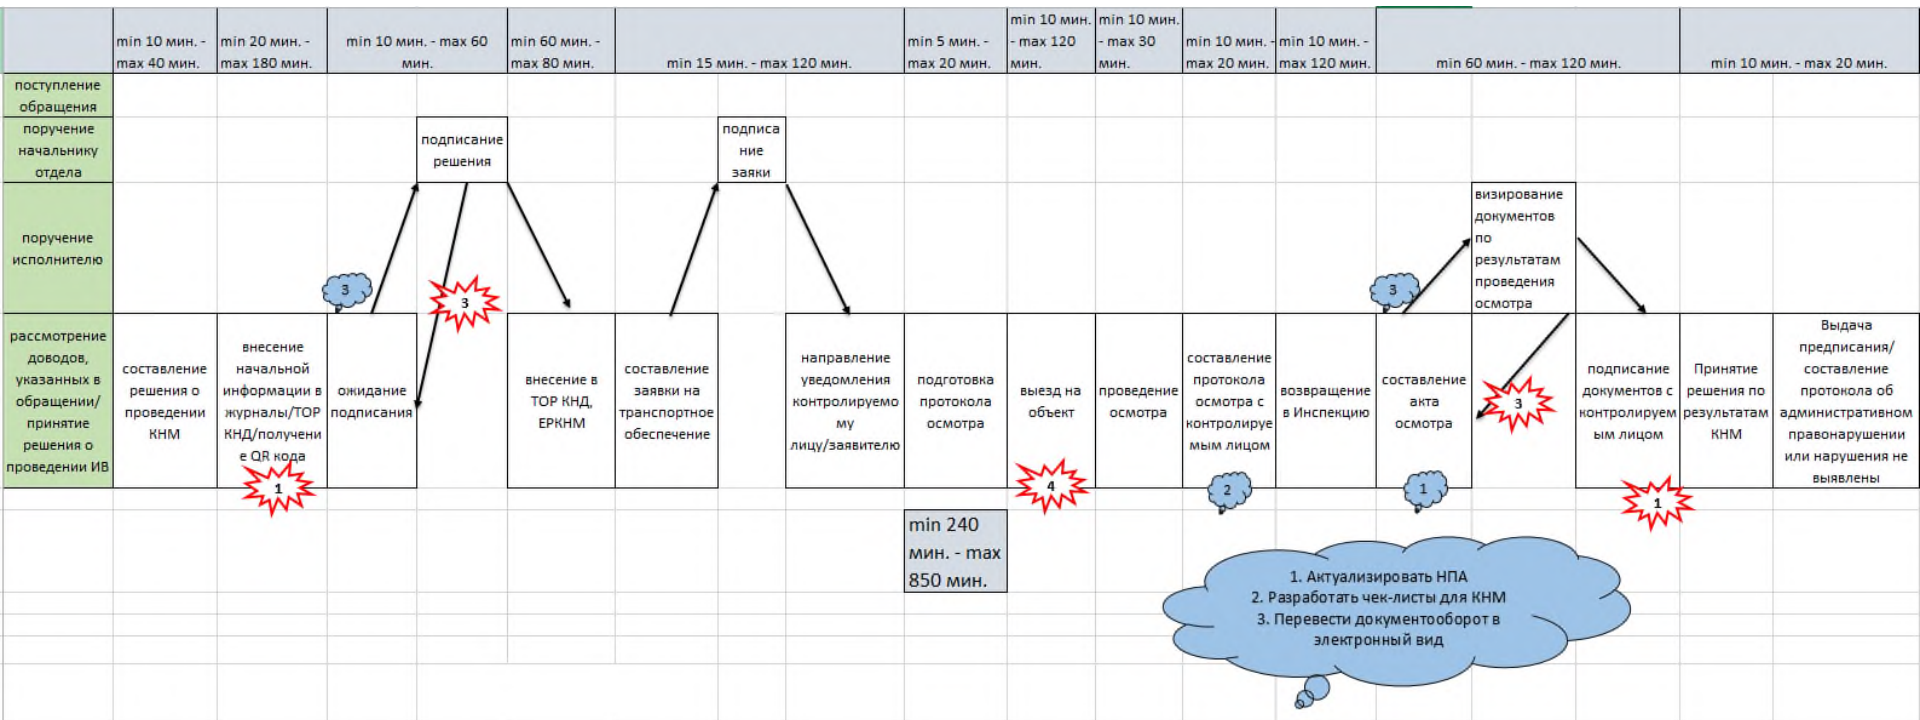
| | min 10 мин. - max 40 мин. | min 20 мин. - max 180 мин. | min 10 мин. - max 60 мин. | min 60 мин. - max 80 мин. | min 15 мин. - max 120 мин. | min 5 мин. - max 20 мин. | min 10 мин. - max 120 мин. | min 10 мин. - max 30 мин. | min 10 мин. - max 20 мин. | min 10 мин. - max 120 мин. | min 60 мин. - max 120 мин. | min 10 мин. - max 20 мин. |
|---|---|---|---|---|---|---|---|---|---|---|---|---|
| поступление обращения | | | | | | | | | | | | |
| поручение начальнику отдела | | | подписание решения | | подписание заяки | | | | | | | |
| поручение исполнителю | | | | | | | | | | | визирование документов по результатам проведения осмотра | |
| рассмотрение доводов, указанных в обращении/ принятие решения о проведении ИВ | составление решения о проведении КНМ | внесение начальной информации в журналы/ТОР КНД/получение QR кода | ожидание подписания | внесение в ТОР КНД, ЕРКНМ | составление заявки на транспортное обеспечение | направление уведомления контролируемому лицу/заявителю | подготовка протокола осмотра | выезд на объект | проведение осмотра | составление протокола осмотра с контролируемым лицом | возвращение в Инспекцию | составление акта осмотра | подписание документов с контролируемым лицом | Принятие решения по результатам КНМ | Выдача предписания/ составление протокола об административном правонарушении или нарушения не выявлены |

3
3
3
3
1
4
2
1
3
1

min 240 мин. - max 850 мин.

1. Актуализировать НПА
2. Разработать чек-листы для КНМ
3. Перевести документооборот в электронный вид